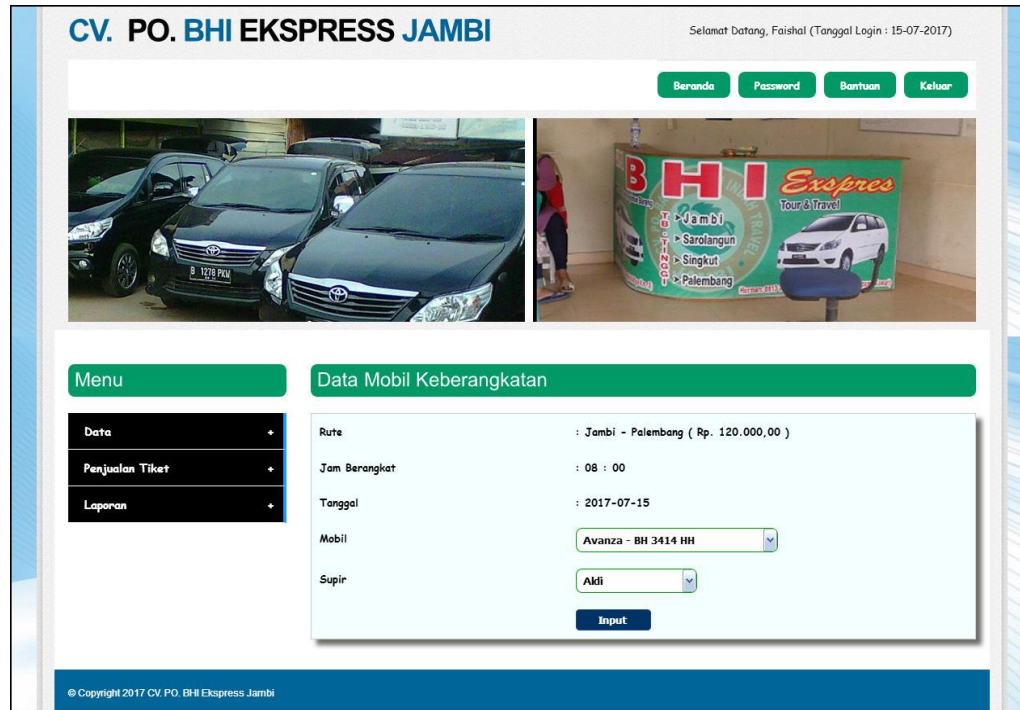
CV. PO. BHI EKSPRESS JAMBI

Selamat Datang, Faishal (Tanggal Login : 15-07-2017)

Beranda Password Bantuan Keluar

B 1278 PKM

BHI Exspres
Tour & Travel
Jambi
Sarolangun
Singkut
Palembang
TUNGGI

Menu

Data +
Penjualan Tiket +
Laporan +

Data Mobil Keberangkatan

| Rute | : Jambi - Palembang ( Rp. 120.000,00 ) |
|---|---|
| Jam Berangkat | : 08 : 00 |
| Tanggal | : 2017-07-15 |
| Mobil | Avanza - BH 3414 HH |
| Supir | Aldi |

Input

© Copyright 2017 CV. PO. BHI Ekspress Jambi